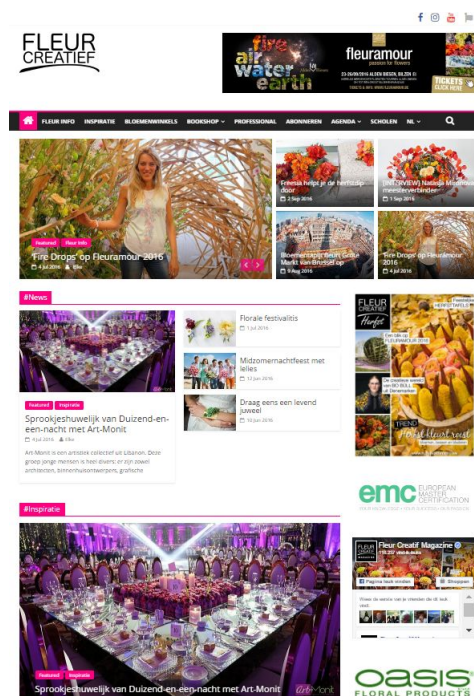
FLEUR CREATIEF

fire air water earth
fleuramour passion for flowers
23-26/09/2016 ALDEN BIESEN, BILZEN
TICKETS CLICK HERE

FLEUR INFO INSPIRATIE BLOEMENWINKELS BOOKSHOP PROFESSIONAL ABONNEREN AGENDA SCHOLEN NL

Featured Fleur Info
'Fire Drops' op Fleuramour 2016
4 Jul 2016 Elke

Freesia helpt je de herfst door
2 Sep 2016

[INTERVIEW] Natasja Miebach: meesterverbinder
1 Sep 2016

Bloementapijt siert Grote Markt van Brussel op
9 Aug 2016

'Fire Drops' op Fleuramour 2016
4 Jul 2016

#News

Featured Inspiratie
Sprookjeshuwelijk van Duizend-en-een-nacht met Art-Monit
4 Jul 2016 Elke
Art-Monit is een artistiek collectief uit Libanon. Deze groep jonge mensen is heel divers: er zijn zowel architecten, binnenhuisontwerpers, grafische

Florale festivaliti
1 Jul 2016

Midzomernachtfeest met lelies
22 Jun 2016

Draag eens een levend juweel
10 Jun 2016

FLEUR CREATIEF Herfst
Feestelijke HERFSTTAFELS
Van de rij FLEURAMOUR 2016
De creatieve wereld van BO BULL uit Denemarken
TREND Food Flower Forest

emc EUROPEAN MASTER CERTIFICATION

#Inspiratie

Featured Inspiratie
Sprookjeshuwelijk van Duizend-en-een-nacht met Art-Monit

Fleur Creatif Magazine
Pagina leuk vinden Shoppen

OASIS FLORAL PRODUCTS